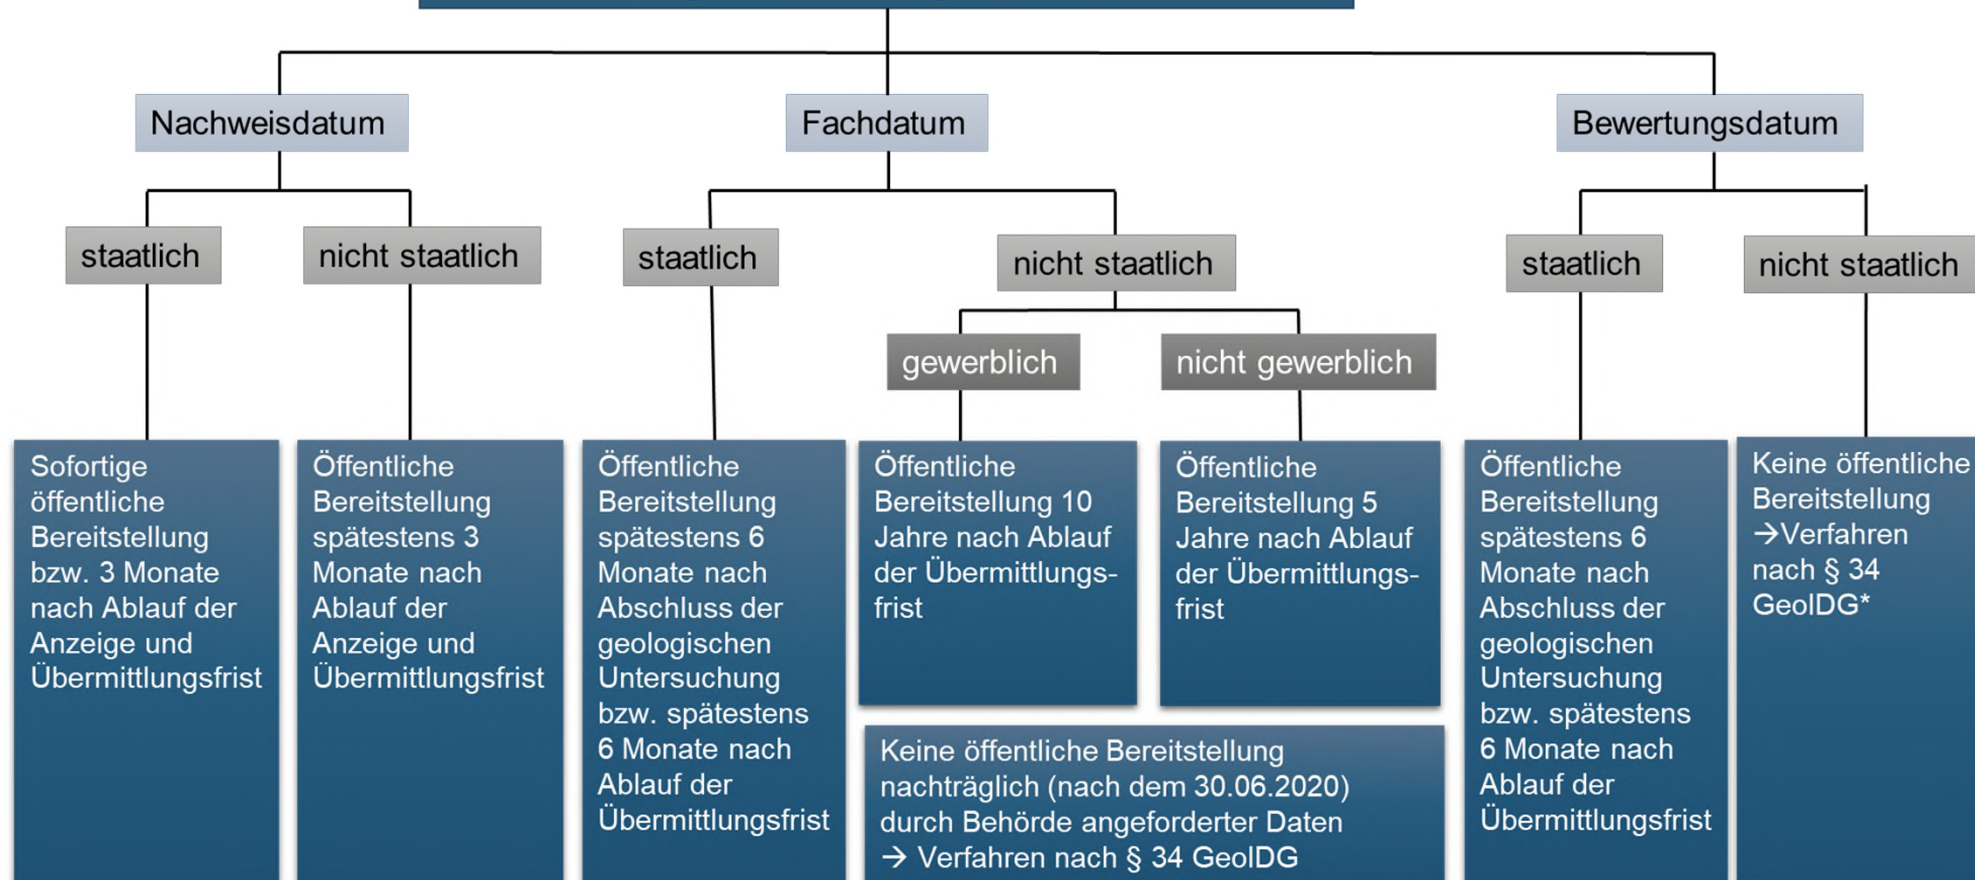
Nachweisdatum

Fachdatum

Bewertungsdatum

staatlich

nicht staatlich

staatlich

nicht staatlich

gewerblich

nicht gewerblich

staatlich

nicht staatlich

Sofortige öffentliche Bereitstellung bzw. 3 Monate nach Ablauf der Anzeige und Übermittlungsfrist

Öffentliche Bereitstellung spätestens 3 Monate nach Ablauf der Anzeige und Übermittlungsfrist

Öffentliche Bereitstellung spätestens 6 Monate nach Abschluss der geologischen Untersuchung bzw. spätestens 6 Monate nach Ablauf der Übermittlungsfrist

Öffentliche Bereitstellung 10 Jahre nach Ablauf der Übermittlungsfrist

Öffentliche Bereitstellung 5 Jahre nach Ablauf der Übermittlungsfrist

Keine öffentliche Bereitstellung nachträglich (nach dem 30.06.2020) durch Behörde angeforderter Daten → Verfahren nach § 34 GeolDG

Öffentliche Bereitstellung spätestens 6 Monate nach Abschluss der geologischen Untersuchung bzw. spätestens 6 Monate nach Ablauf der Übermittlungsfrist

Keine öffentliche Bereitstellung →Verfahren nach § 34 GeolDG*